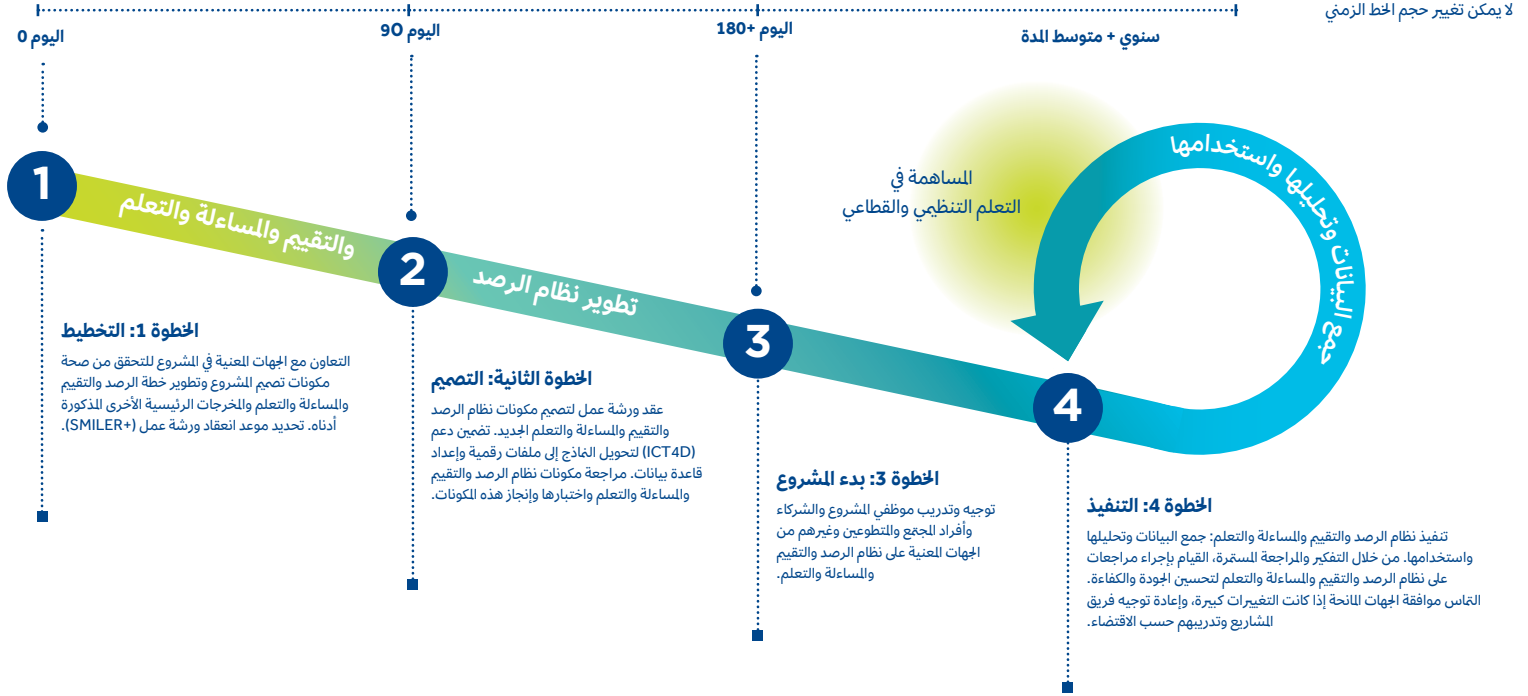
لا يمكن تغيير حجم الخط الزمني

اليوم 0

اليوم 90

اليوم +180

سنوي + متوسط المدة

1

والتقييم والمساءلة والتعلم

2

تطوير نظام الرصد

3

4

المساهمة في التعلم التنظيمي والقطاعي

جمع البيانات وتحليلها واستخدامها

الخطوة 1: التخطيط

التعاون مع الجهات المعنية في المشروع للتحقق من صحة مكونات تصميم المشروع وتطوير خطة الرصد والتقييم والمساءلة والتعلم والمخرجات الرئيسية الأخرى المذكورة أدناه. تحديد موعد انعقاد ورشة عمل (+SMILER).

الخطوة الثانية: التصميم

عقد ورشة عمل لتصميم مكونات نظام الرصد والتقييم والمساءلة والتعلم الجديد. تضمين دعم (ICT4D) لتحويل النماذج إلى ملفات رقمية وإعداد قاعدة بيانات. مراجعة مكونات نظام الرصد والتقييم والمساءلة والتعلم واختبارها وإنجاز هذه المكونات.

الخطوة 3: بدء المشروع

توجيه وتدريب موظفي المشروع والشركاء وأفراد المجتمع والمتطوعين وغيرهم من الجهات المعنية على نظام الرصد والتقييم والمساءلة والتعلم.

الخطوة 4: التنفيذ

تنفيذ نظام الرصد والتقييم والمساءلة والتعلم: جمع البيانات وتحليلها واستخدامها. من خلال التفكير والمراجعة المستمرة، القيام بإجراء مراجعات على نظام الرصد والتقييم والمساءلة والتعلم لتحسين الجودة والكفاءة. التماس موافقة الجهات المانحة إذا كانت التغييرات كبيرة، وإعادة توجيه فريق المشاريع وتدريبهم حسب الاقتضاء.